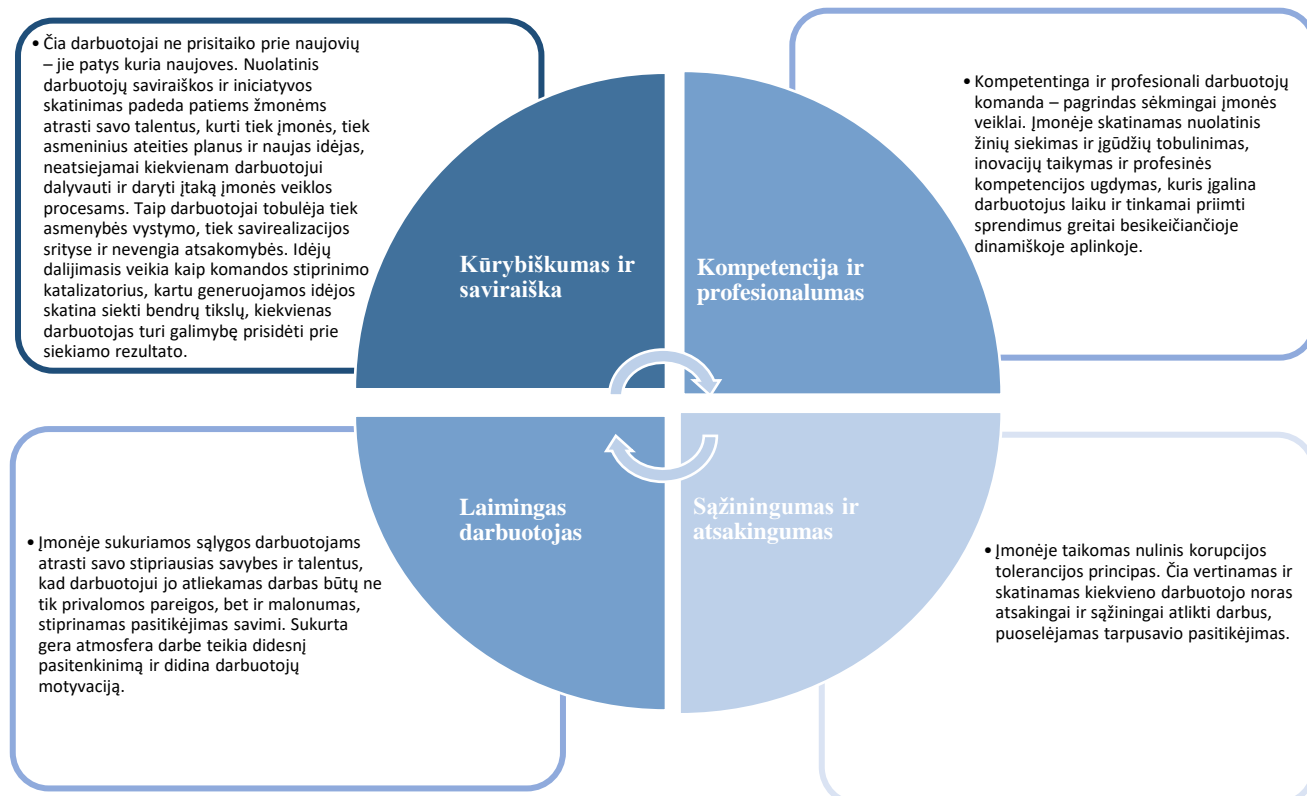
• Čia darbuotojai ne prisitaiko prie naujovių – jie patys kuria naujoves. Nuolatinis darbuotojų saviraiškos ir iniciatyvos skatinimas padeda patiems žmonėms atrasti savo talentus, kurti tiek įmonės, tiek asmeninius ateities planus ir naujas idėjas, neatsiejamai kiekvienam darbuotojui dalyvauti ir daryti įtaką įmonės veiklos procesams. Taip darbuotojai tobulėja tiek asmenybės vystymo, tiek savirealizacijos srityse ir nevengia atsakomybės. Idėjų dalijimasis veikia kaip komandos stiprinimo katalizatorius, kartu generuojamos idėjos skatina siekti bendrų tikslų, kiekvienas darbuotojas turi galimybę prisidėti prie siekiamo rezultato.

• Kompetentinga ir profesionali darbuotojų komanda – pagrindas sėkmingai įmonės veiklai. Įmonėje skatinamas nuolatinis žinių siekimas ir įgūdžių tobulinimas, inovacijų taikymas ir profesinės kompetencijos ugdymas, kuris įgalina darbuotojus laiku ir tinkamai priimti sprendimus greitai besikeičiančioje dinamiškoje aplinkoje.

Kūrybiškumas ir saviraiška

Kompetencija ir profesionalumas

Laimingas darbuotojas

Sąžiningumas ir atsakingumas

• Įmonėje sukuriamos sąlygos darbuotojams atrasti savo stipriausias savybes ir talentus, kad darbuotojui jo atliekamas darbas būtų ne tik privalomos pareigos, bet ir malonumas, stiprinamas pasitikėjimas savimi. Sukurta gera atmosfera darbe teikia didesnį pasitenkinimą ir didina darbuotojų motyvaciją.

• Įmonėje taikomas nulinis korupcijos tolerancijos principas. Čia vertinamas ir skatinamas kiekvieno darbuotojo noras atsakingai ir sąžiningai atlikti darbus, puoselėjamas tarpusavio pasitikėjimas.